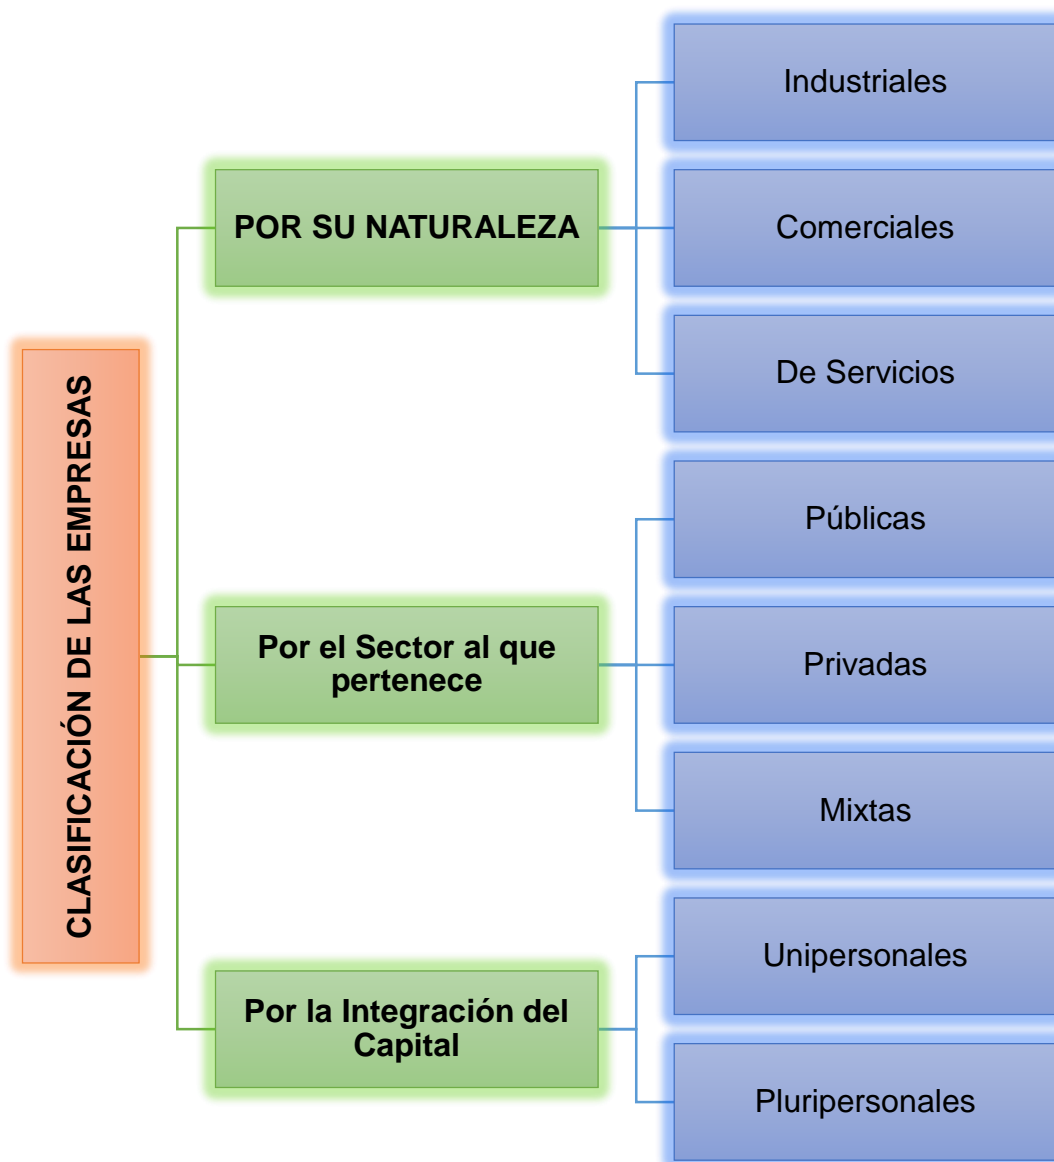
CLASIFICACIÓN DE LAS EMPRESAS

POR SU NATURALEZA

Industriales

Comerciales

De Servicios

Por el Sector al que pertenece

Públicas

Privadas

Mixtas

Por la Integración del Capital

Unipersonales

Pluripersonales